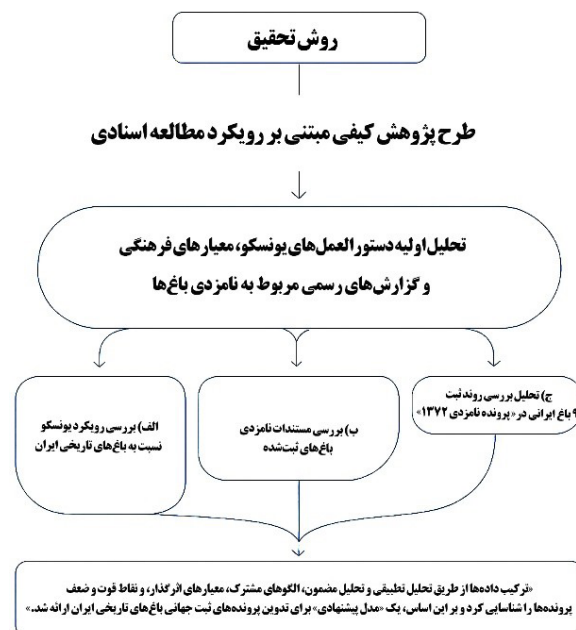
روش تحقیق

طرح پژوهش کیفی مبتنی بر رویکرد مطالعه اسنادی

تحلیل اولیه دستورالعمل‌های یونسکو، معیارهای فرهنگی و گزارش‌های رسمی مربوط به نامزدی باغ‌ها

الف) بررسی رویکرد یونسکو نسبت به باغ‌های تاریخی ایران

ب) بررسی مستندات نامزدی باغ‌های ثبت‌شده

ج) تحلیل بررسی روند ثبت ۹ باغ ایرانی در «پرونده نامزدی ۱۳۷۲»

«ترکیب داده‌ها از طریق تحلیل تطبیقی و تحلیل مضمون، الگوهای مشترک، معیارهای اثرگذار، و نقاط قوت و ضعف پرونده‌ها را شناسایی کرد و بر این اساس، یک «مدل پیشنهادی» برای تدوین پرونده‌های ثبت جهانی باغ‌های تاریخی ایران ارائه شد.»